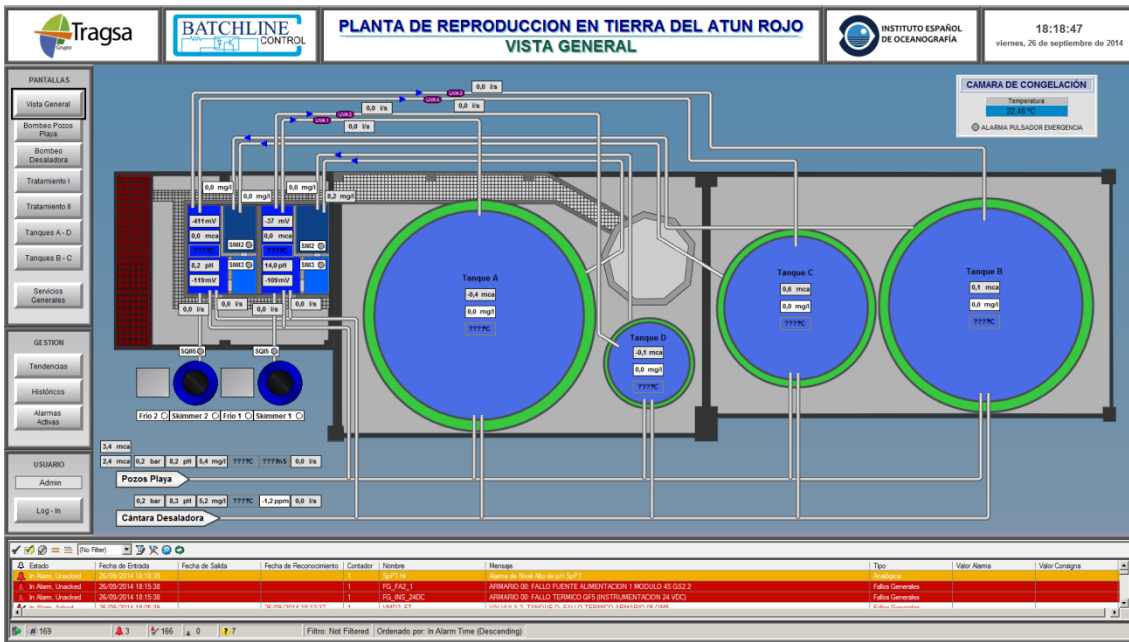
Tragsa Grupo

BATCHLINE CONTROL

PLANTA DE REPRODUCCION EN TIERRA DEL ATUN ROJO
VISTA GENERAL

INSTITUTO ESPAÑOL DE OCEANOGRAFÍA

18:18:47
viernes, 26 de septiembre de 2014

PANTALLAS
Vista General
Bombeo Pozos Playa
Bombeo Desaladora
Tratamiento I
Tratamiento II
Tanques A - D
Tanques B - C
Servicios Generales

GESTION
Tendencias
Históricos
Alarmas Activas

USUARIO
Admin
Log - In

CAMARA DE CONGELACIÓN
Temperatura
22,46 ºC
ALARMA PULSADOR EMERGENCIA

0,0 l/s
UVA4
UVA3
0,0 l/s
0,0 l/s
UVA2
UVA1
0,0 l/s

0,0 mg/l
0,0 mg/l
0,0 mg/l
8,2 mg/l
-411 mV
0,0 mca
-37 mV
0,0 mca
SMI2
SMI2
SMI3
SMI3
8,2 pH
-119 mV
14,0 pH
-109 mV
0,0 l/s
0,0 l/s
0,0 l/s
0,0 l/s

Tanque A
-0,4 mca
0,0 mg/l
???ºC

Tanque D
-0,1 mca
0,0 mg/l
???ºC

Tanque C
0,6 mca
0,0 mg/l
???ºC

Tanque B
0,1 mca
0,0 mg/l
???ºC

SQI5
SQI6
Frio 2
Skimmer 2
Frio 1
Skimmer 1

3,4 mca
2,4 mca
0,2 bar
8,2 pH
5,4 mg/l
???ºC
???lm/S
0,0 l/s
Pozos Playa

0,2 bar
8,3 pH
5,2 mg/l
???ºC
-1,2 ppm
0,0 l/s
Cántara Desaladora

(No Filter)

| Estado | Fecha de Entrada | Fecha de Salida | Fecha de Reconocimiento | Contador | Nombre | Mensaje | Tipo | Valor Alarma | Valor Consigna |
|---|---|---|---|---|---|---|---|---|---|
| In Alarm, Unacked | 26/09/2014 18:18:39 | | | 1 | SpP1 Hi | Alarma de Nivel Alto de pH SpP1 | Analógica | | |
| In Alarm, Unacked | 26/09/2014 18:15:38 | | | 1 | FG_FA2_1 | ARMARIO 00: FALLO FUENTE ALIMENTACION 1 MODULO 4S GS2.2 | Fallos Generales | | |
| In Alarm, Unacked | 26/09/2014 18:15:38 | | | 1 | FG_INS_24DC | ARMARIO 00: FALLO TERMICO QF5 (INSTRUMENTACION 24 VDC) | Fallos Generales | | |
| In Alarm, Acked | 26/09/2014 18:05:29 | | 26/09/2014 18:12:37 | 1 | VMD2_FT | VALVULA 2, TANQUE D: FALLO TERMICO ARMARIO 05 QM5 | Fallos Generales | | |

# 169 | 3 | 166 | 0 | 7 | Filtro: Not Filtered | Ordenado por: In Alarm Time (Descending)